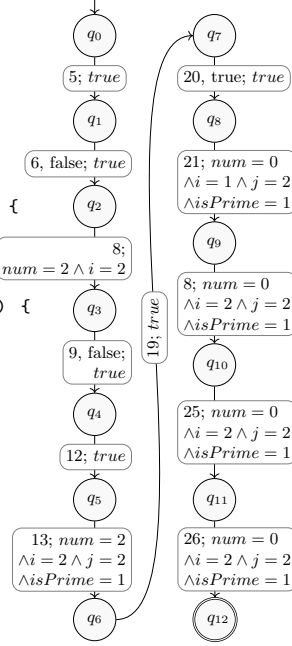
$q_0$

5; $true$

$q_1$

6, false; $true$

{

$q_2$

8; $num = 2 \wedge i = 2$

) {

$q_3$

9, false; $true$

$q_4$

12; $true$

$q_5$

13; $num = 2$ $\wedge i = 2 \wedge j = 2$ $\wedge isPrime = 1$

$q_6$

19; $true$

$q_7$

20, true; $true$

$q_8$

21; $num = 0$ $\wedge i = 1 \wedge j = 2$ $\wedge isPrime = 1$

$q_9$

8; $num = 0$ $\wedge i = 2 \wedge j = 2$ $\wedge isPrime = 1$

$q_{10}$

25; $num = 0$ $\wedge i = 2 \wedge j = 2$ $\wedge isPrime = 1$

$q_{11}$

26; $num = 0$ $\wedge i = 2 \wedge j = 2$ $\wedge isPrime = 1$

$q_{12}$